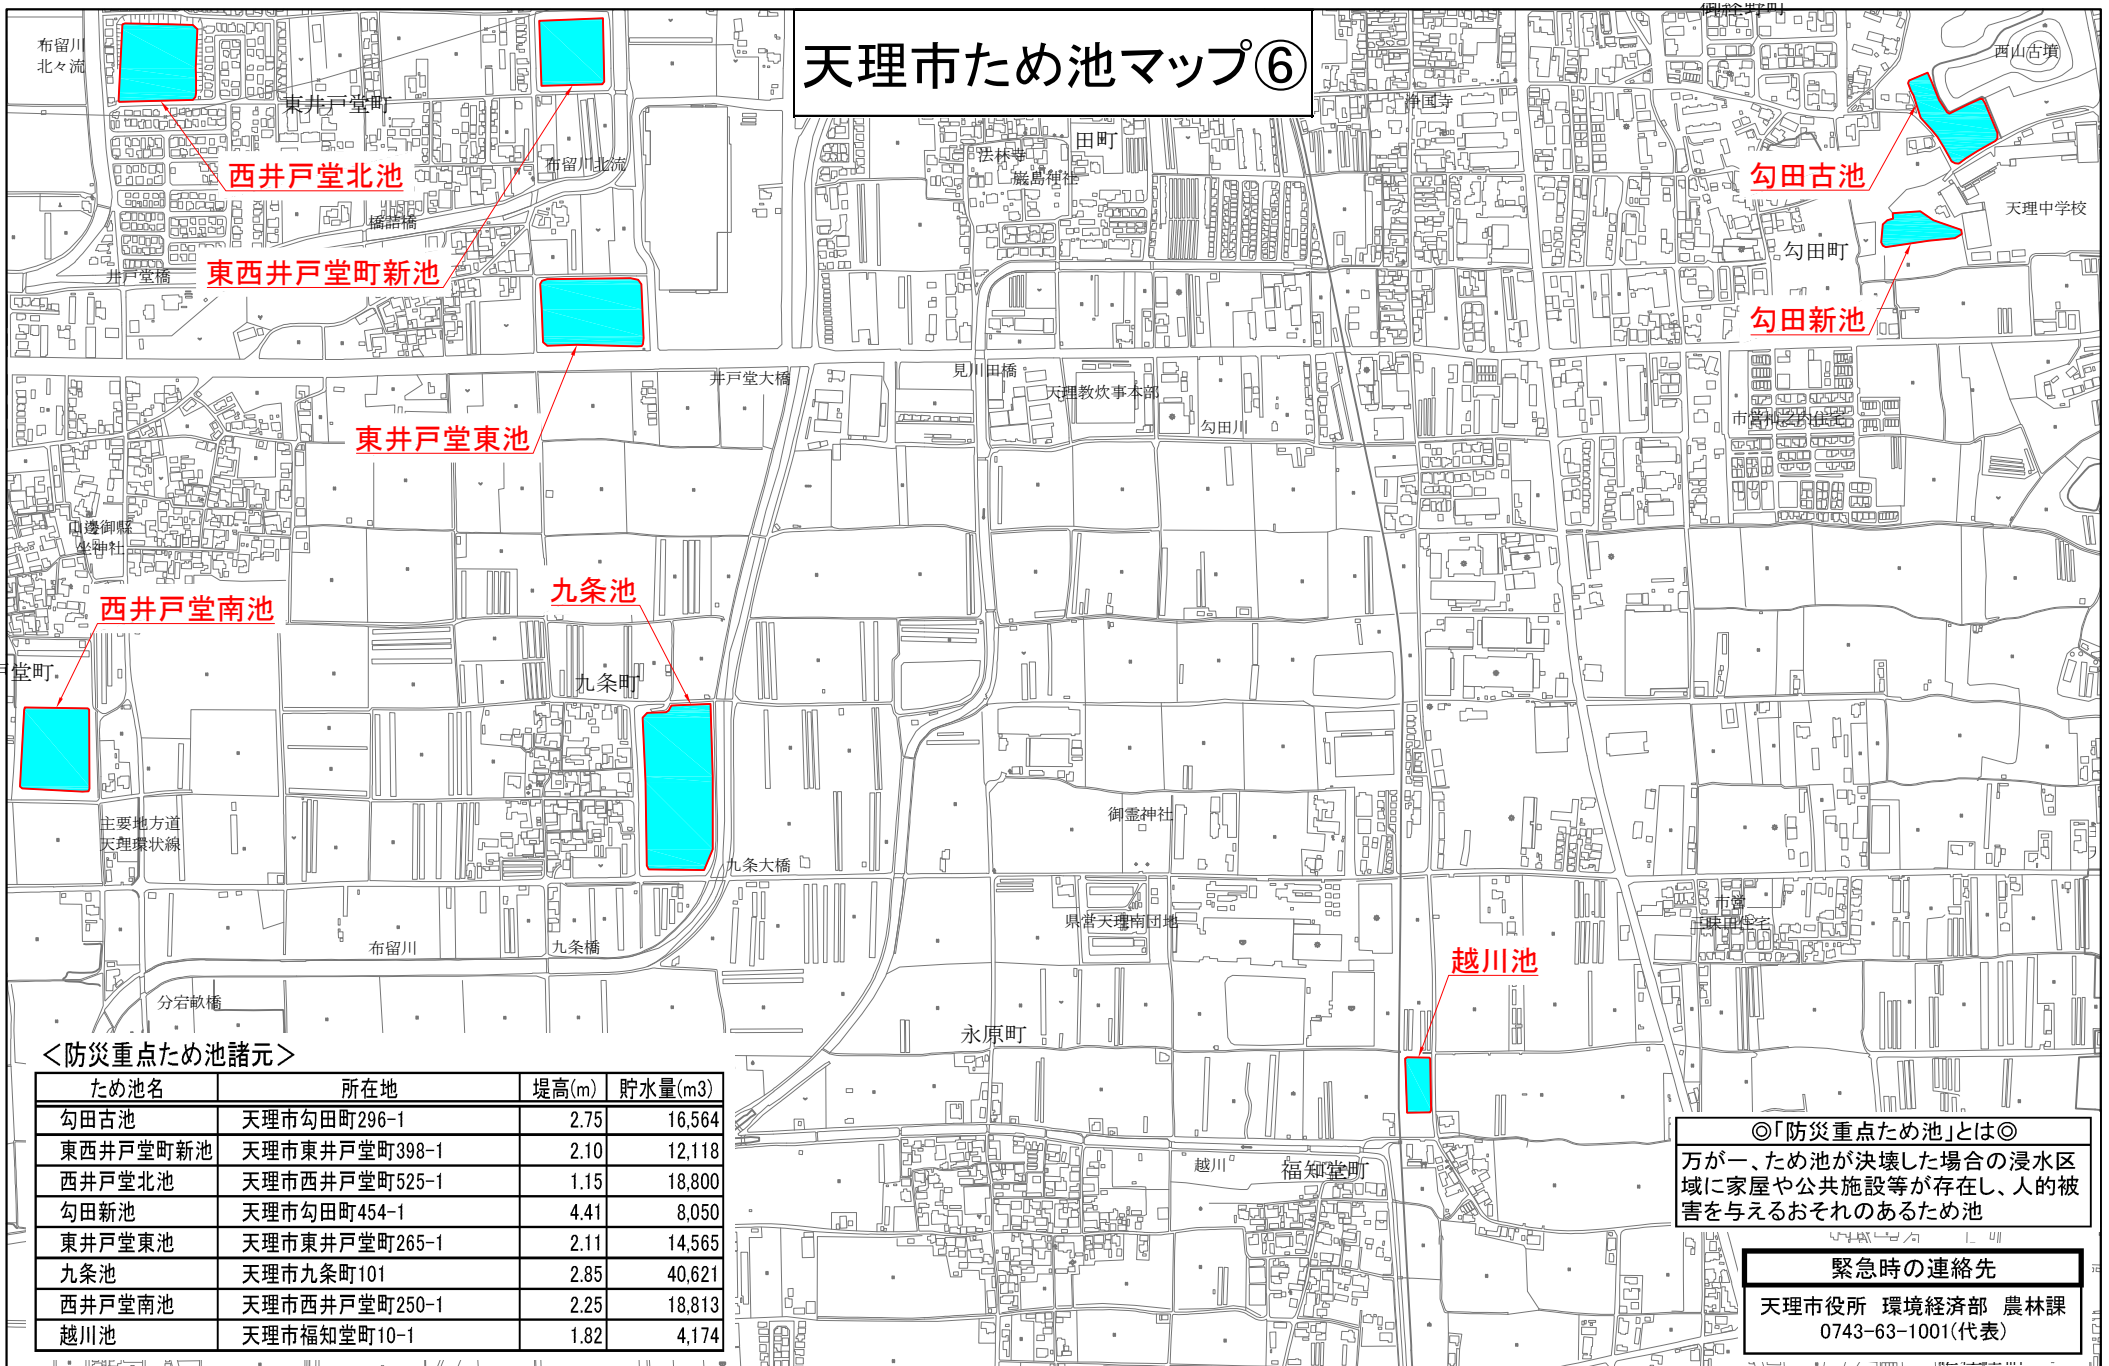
天理市ため池マップ⑥

布留川北々流

東井戸堂町

西井戸堂北池

布留川北流

橋詰橋

井戸堂橋

東西井戸堂町新池

東井戸堂東池

井戸堂大橋

田町

法林寺

厳島神社

浄国寺

西山古墳

勾田古池

天理中学校

勾田町

勾田新池

見川田橋

天理教炊事本部

勾田川

市営杣之内住宅

山邊御縣坐神社

九条池

西井戸堂南池

堂町

九条町

主要地方道天理環状線

九条大橋

御霊神社

県営天理南団地

市営三昧田住宅

越川池

布留川

九条橋

分宕畝橋

永原町

越川

福知堂町

<防災重点ため池諸元>

| ため池名 | 所在地 | 堤高(m) | 貯水量(m3) |
|---|---|---|---|
| 勾田古池 | 天理市勾田町296-1 | 2.75 | 16,564 |
| 東西井戸堂町新池 | 天理市東井戸堂町398-1 | 2.10 | 12,118 |
| 西井戸堂北池 | 天理市西井戸堂町525-1 | 1.15 | 18,800 |
| 勾田新池 | 天理市勾田町454-1 | 4.41 | 8,050 |
| 東井戸堂東池 | 天理市東井戸堂町265-1 | 2.11 | 14,565 |
| 九条池 | 天理市九条町101 | 2.85 | 40,621 |
| 西井戸堂南池 | 天理市西井戸堂町250-1 | 2.25 | 18,813 |
| 越川池 | 天理市福知堂町10-1 | 1.82 | 4,174 |

◎「防災重点ため池」とは◎
万が一、ため池が決壊した場合の浸水区域に家屋や公共施設等が存在し、人的被害を与えるおそれのあるため池

緊急時の連絡先
天理市役所 環境経済部 農林課
0743-63-1001(代表)